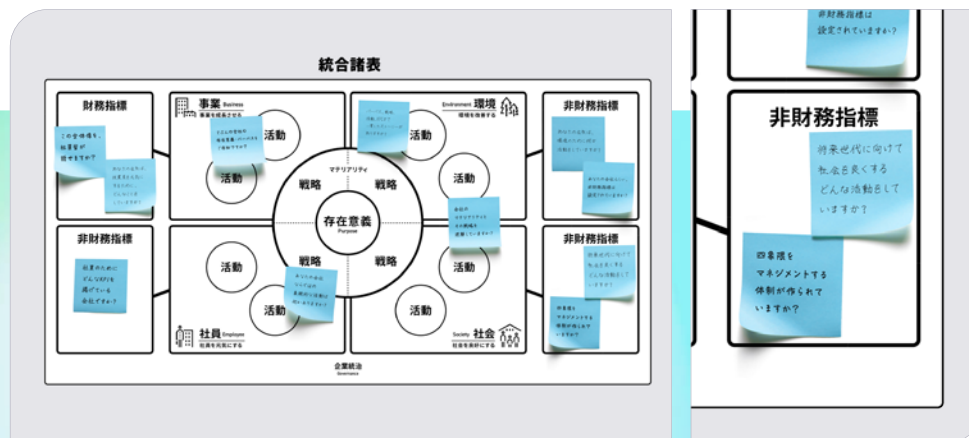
統合諸表

財務指標

この金融機関を、他業界と比較できますか？

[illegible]

事業 Business
事業を成長させる

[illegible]

活動

活動

マテリアリティ

戦略

戦略

存在意義
Purpose

戦略

戦略

Environment 環境
環境を改善する

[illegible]

活動

活動

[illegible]

非財務指標

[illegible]

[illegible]

非財務指標

社員のために、どんなKPIを掲げている会社ですか？

活動

活動

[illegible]

社員 Employee
社員を元気にする

活動

活動

Society 社会
社会を豊かにする

非財務指標

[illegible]

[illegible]

企業統治
Governance

非財務指標は設定されていますか？

非財務指標

将来世代に向けて社会を良くするどんな活動をしていますか？

四象限をマネジメントする体制が作られていますか？